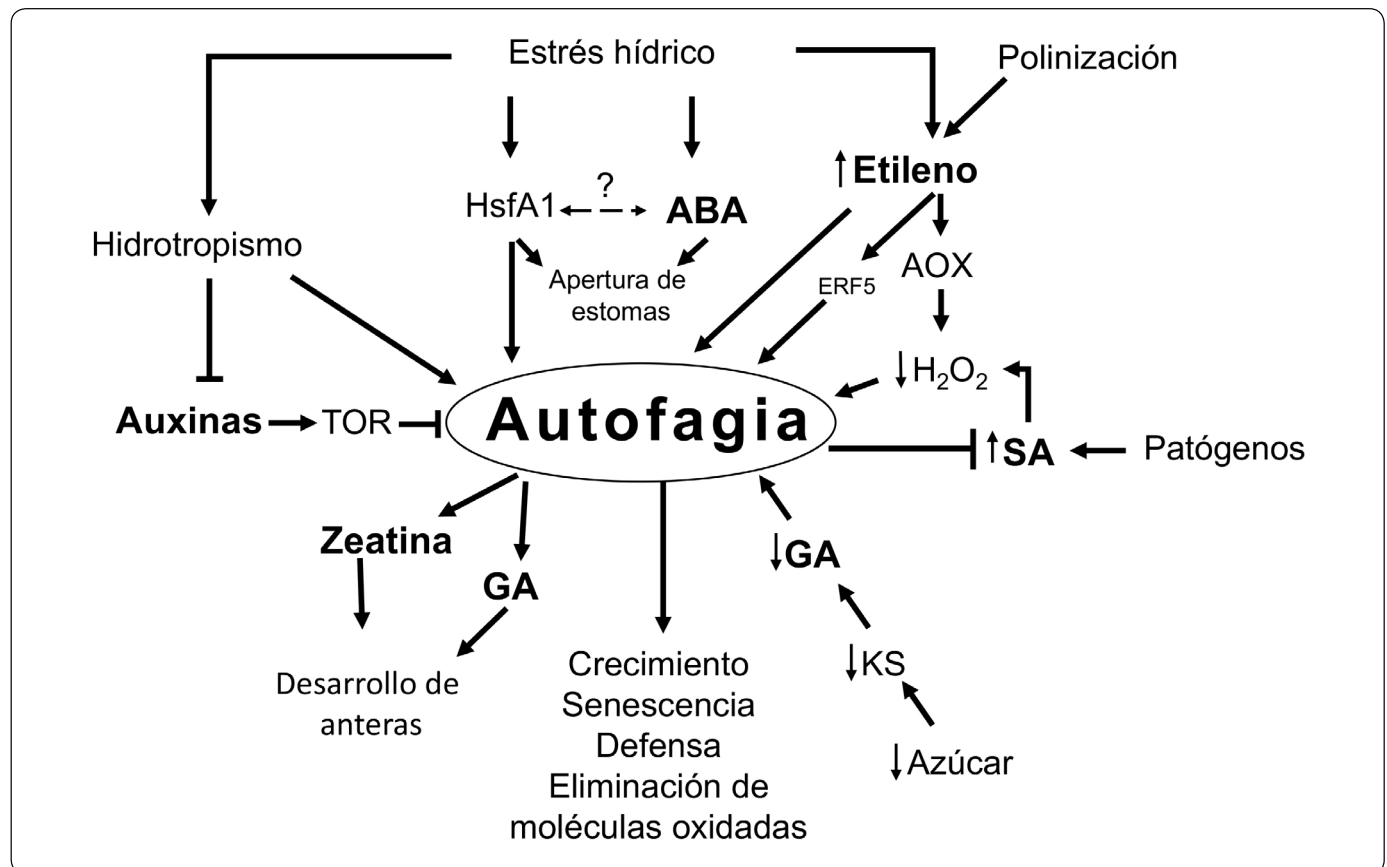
Estrés hídrico

Polinización

↑Etileno

HsfA1 ? ABA

Hidrotropismo

Apertura de estomas

AOX

ERF5

↓$H_2O_2$

Auxinas → TOR

Autofagia

↑SA ← Patógenos

Zeatina

GA

↓GA

Desarrollo de anteras

Crecimiento
Senescencia
Defensa
Eliminación de moléculas oxidadas

↓KS

↓Azúcar